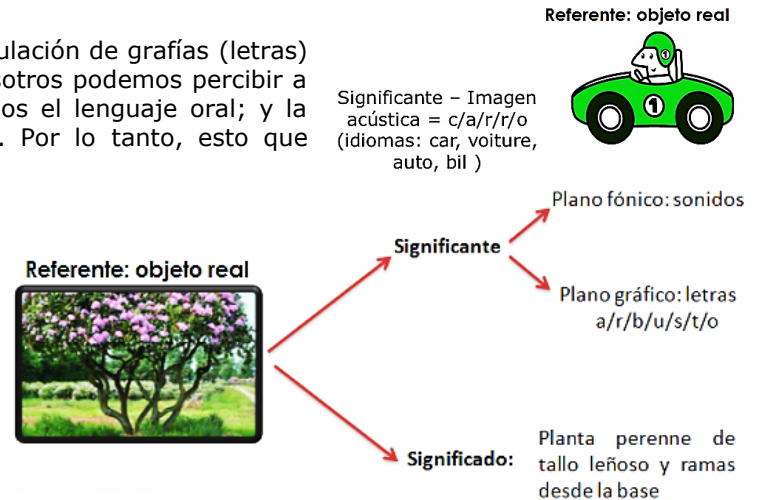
ulación de grafías (letras) otros podemos percibir a os el lenguaje oral; y la . Por lo tanto, esto que

Significante – Imagen acústica = c/a/r/r/o (idiomas: car, voiture, auto, bil )

Referente: objeto real

1

Referente: objeto real

Significante

Plano fónico: sonidos

Plano gráfico: letras a/r/b/u/s/t/o

Significado:

Planta perenne de tallo leñoso y ramas desde la base